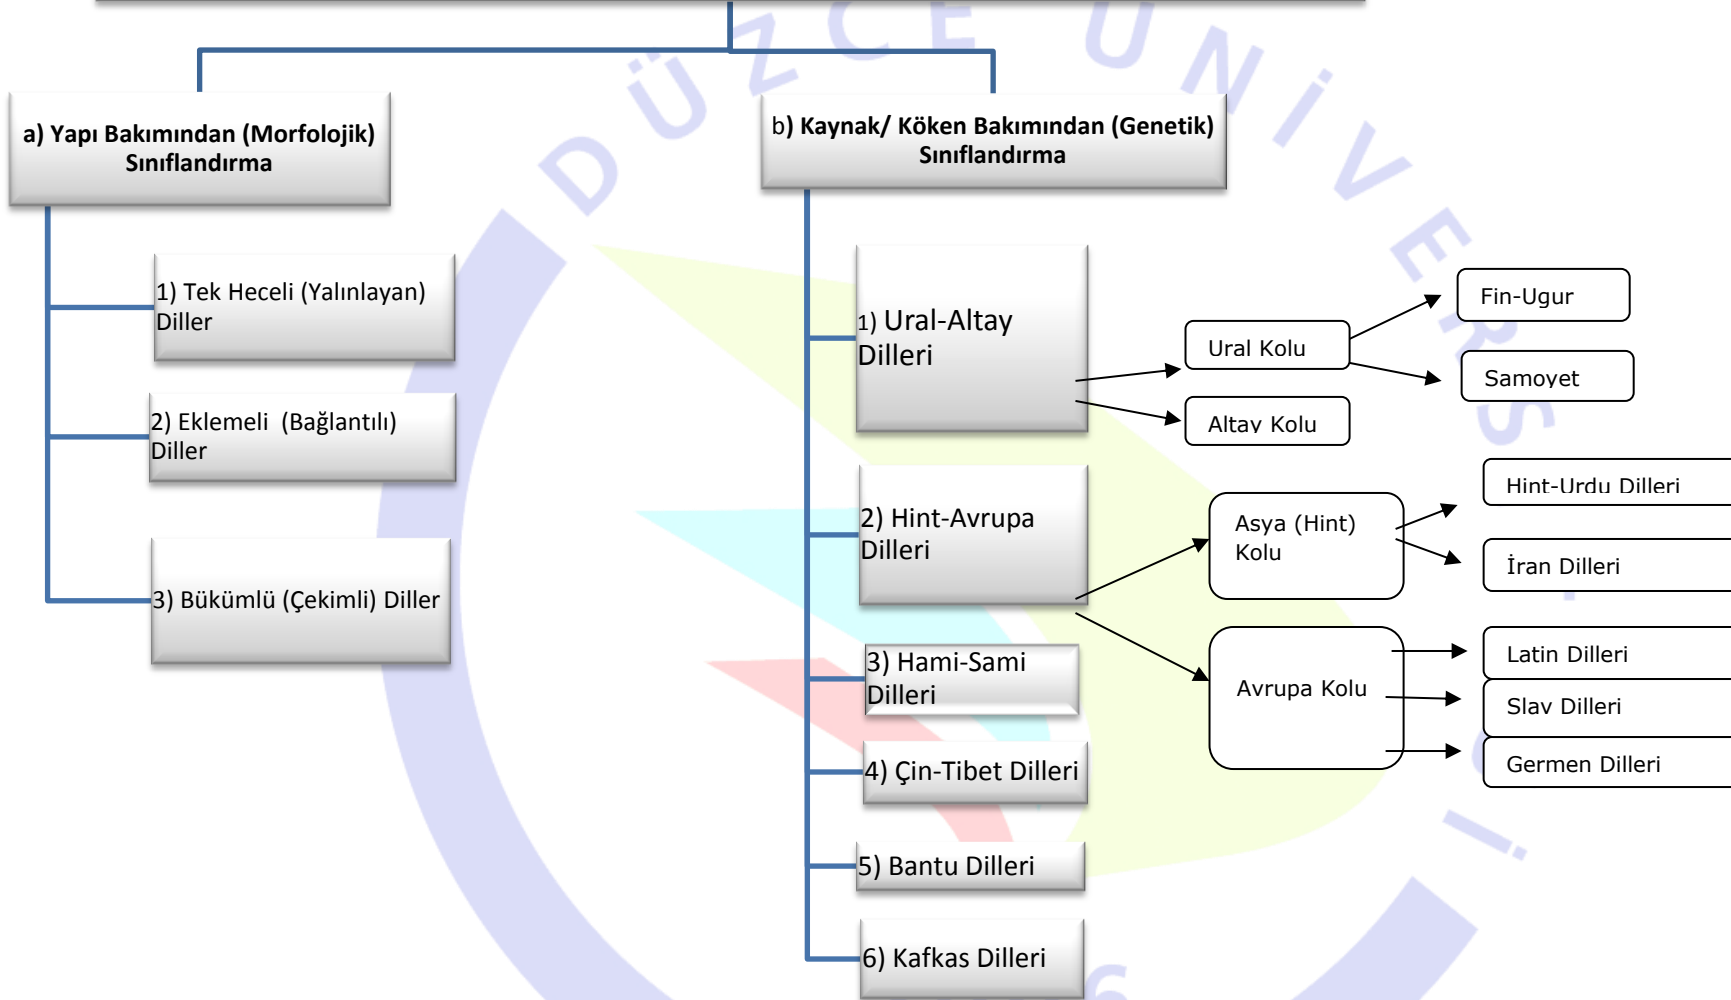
a) Yapı Bakımından (Morfolojik) Sınıflandırma

1) Tek Heceli (Yalınlayan) Diller

2) Eklemeli (Bağlantılı) Diller

3) Bükümlü (Çekimli) Diller

b) Kaynak/ Köken Bakımından (Genetik) Sınıflandırma

1) Ural-Altay Dilleri

Ural Kolu

Fin-Ugur

Samoyet

Altay Kolu

2) Hint-Avrupa Dilleri

Asya (Hint) Kolu

Hint-Urdu Dilleri

İran Dilleri

Avrupa Kolu

Latin Dilleri

Slav Dilleri

Germen Dilleri

3) Hami-Sami Dilleri

4) Çin-Tibet Dilleri

5) Bantu Dilleri

6) Kafkas Dilleri

DÜZCE ÜNİVERSİTESİ